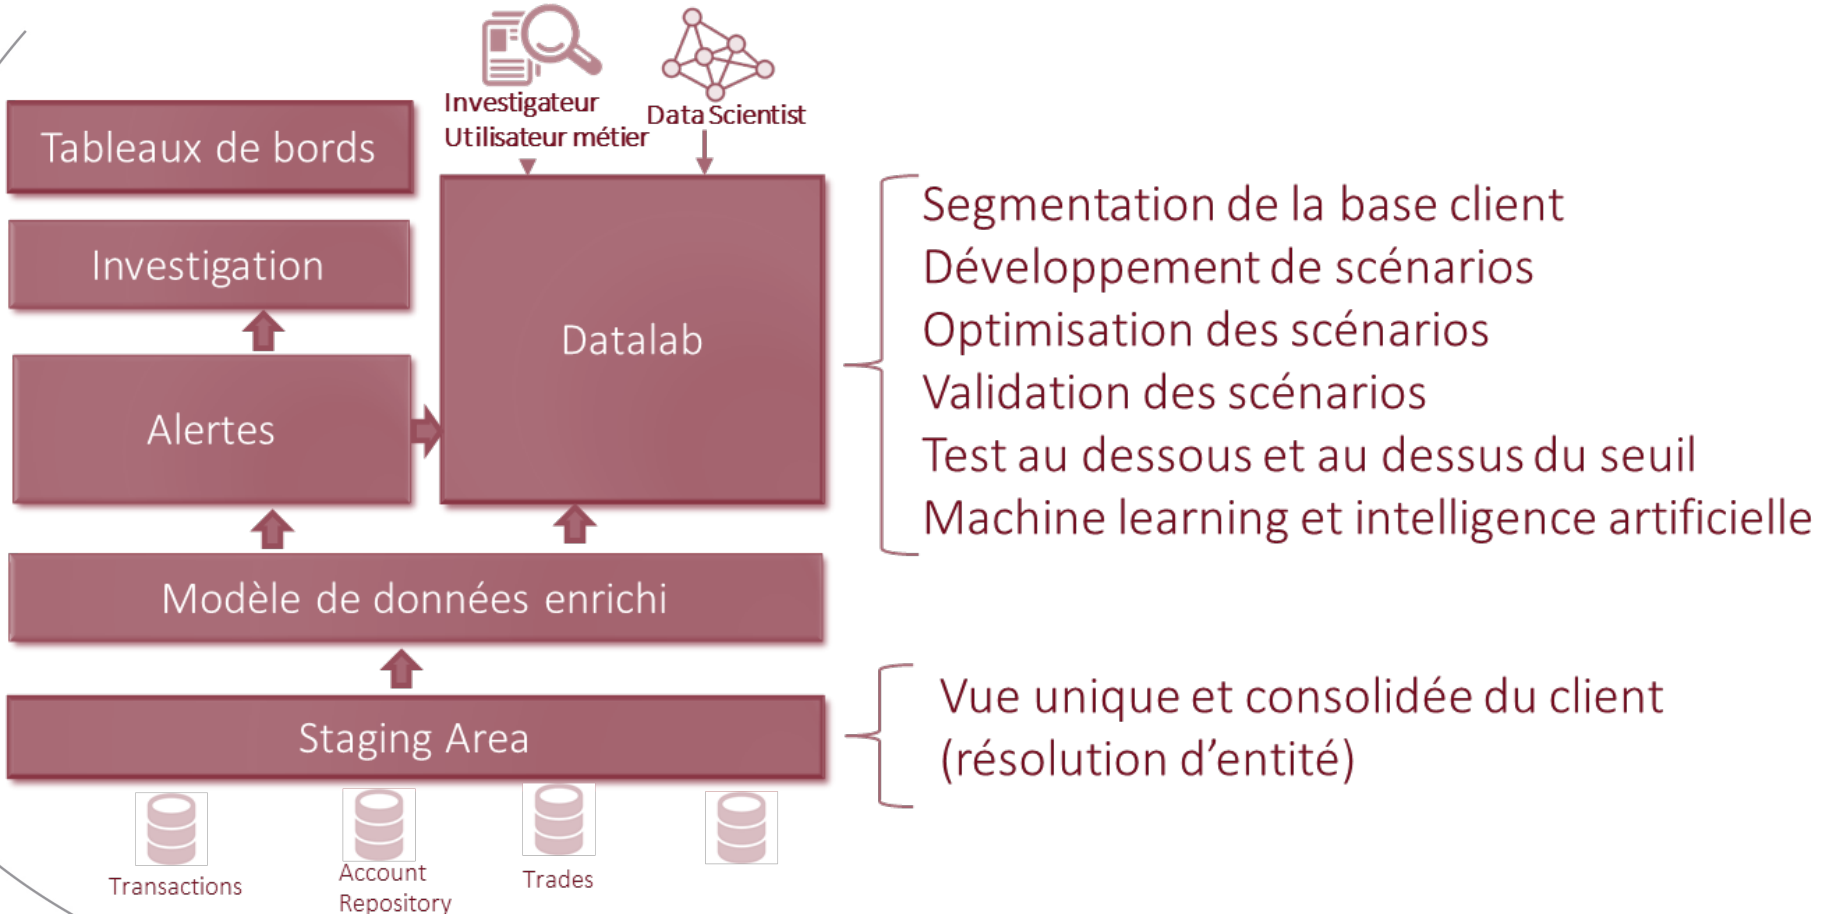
Investigateur
Utilisateur métier

Data Scientist

Tableaux de bords

Investigation

Alertes

Datalab

Modèle de données enrichi

Staging Area

Transactions

Account Repository

Trades

Segmentation de la base client
Développement de scénarios
Optimisation des scénarios
Validation des scénarios
Test au dessous et au dessus du seuil
Machine learning et intelligence artificielle

Vue unique et consolidée du client
(résolution d'entité)